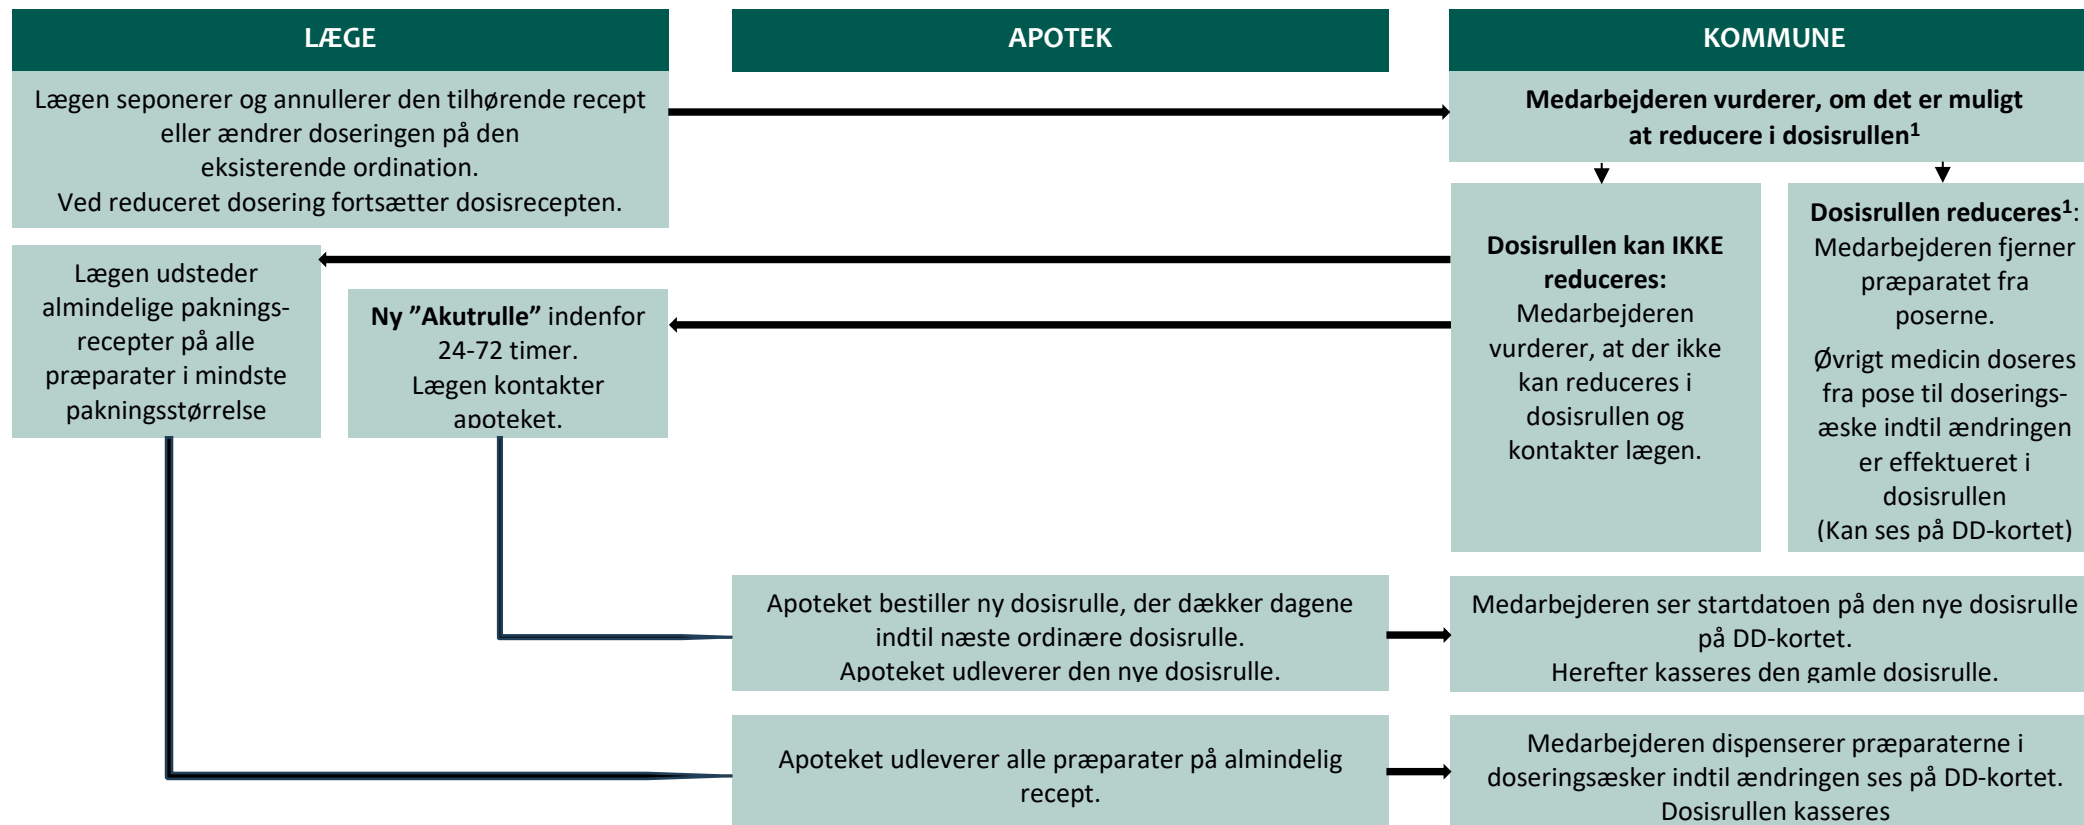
LÆGE

APOTEK

KOMMUNE

Lægen seponerer og annullerer den tilhørende recept eller ændrer doseringen på den eksisterende ordination.
Ved reduceret dosering fortsætter dosisrecepten.

Medarbejderen vurderer, om det er muligt at reducere i dosisrullen$^1$

Dosisrullen kan IKKE reduceres: Medarbejderen vurderer, at der ikke kan reduceres i dosisrullen og kontakter lægen.

Dosisrullen reduceres$^1$: Medarbejderen fjerner præparatet fra poserne.

Øvrigt medicin doseres fra pose til doseringsæske indtil ændringen er effektueret i dosisrullen
(Kan ses på DD-kortet)

Lægen udsteder almindelige pakningsrecepter på alle præparater i mindste pakningsstørrelse

Ny ”Akutrulle” indenfor 24-72 timer.
Lægen kontakter apoteket.

Apoteket bestiller ny dosisrulle, der dækker dagene indtil næste ordinære dosisrulle.
Apoteket udleverer den nye dosisrulle.

Medarbejderen ser startdatoen på den nye dosisrulle på DD-kortet.
Herefter kasseres den gamle dosisrulle.

Apoteket udleverer alle præparater på almindelig recept.

Medarbejderen dispenserer præparaterne i doseringsæsker indtil ændringen ses på DD-kortet.
Dosisrullen kasseres